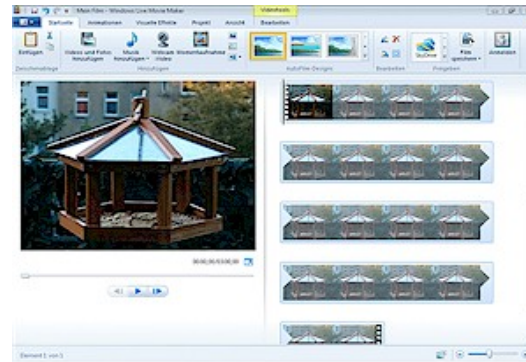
Mein Film - Windows Live Movie Maker
Videotools
Startseite
Animationen
Visuelle Effekte
Projekt
Ansicht
Bearbeiten
Einfügen
Zwischenablage
Videos und Fotos hinzufügen
Musik hinzufügen
Webcam-Video
Momentaufnahme
Hinzufügen
AutoFilm-Designs
Bearbeiten
SkyDrive
Film speichern
Anmelden
Freigeben
00:00,00/03:00,00
Element 1 von 1